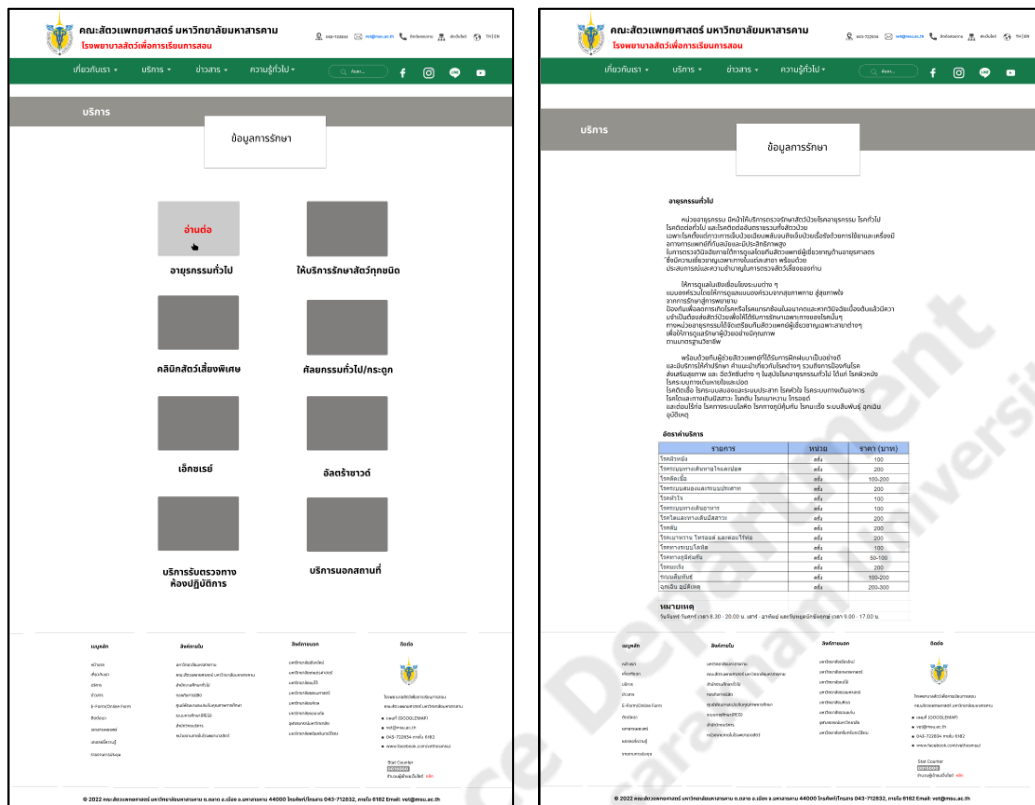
คณะสัตวแพทยศาสตร์ มหาวิทยาลัยมหาสารคาม
โรงพยาบาลสัตว์เพื่อการเรียนการสอน

เกี่ยวกับเรา บริการ ข่าวสาร ความรู้ทั่วไป

บริการ

ข้อมูลการรักษา

อ่านต่อ

อายุรกรรมทั่วไป

ให้บริการรักษาสัตว์ทุกชนิด

คลินิกสัตว์เลี้ยงพิเศษ

ศัลยกรรมทั่วไป/กระดูก

เอ็กซเรย์

อัลตร้าซาวด์

บริการรับตรวจทางห้องปฏิบัติการ

บริการนอกสถานที่

เมนูหลัก

ลิงค์ภายใน

ลิงค์ภายนอก

ติดต่อ

© 2022 คณะสัตวแพทยศาสตร์ มหาวิทยาลัยมหาสารคาม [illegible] 44000 โทรศัพท์/โทรสาร 043-712832, ภายใน 6182 Email: vet@msu.ac.th

คณะสัตวแพทยศาสตร์ มหาวิทยาลัยมหาสารคาม
โรงพยาบาลสัตว์เพื่อการเรียนการสอน

เกี่ยวกับเรา บริการ ข่าวสาร ความรู้ทั่วไป

บริการ

ข้อมูลการรักษา

อายุรกรรมทั่วไป

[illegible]

อัตราค่าบริการ

| รายการ | หน่วย | ราคา (บาท) |
|---|---|---|
| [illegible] | ครั้ง | 100 |
| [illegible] | ครั้ง | 200 |
| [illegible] | ครั้ง | 100-200 |
| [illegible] | ครั้ง | 100 |
| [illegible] | ครั้ง | 100 |
| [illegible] | ครั้ง | 100 |
| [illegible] | ครั้ง | 200 |
| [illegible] | ครั้ง | 200 |
| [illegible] | ครั้ง | 200 |
| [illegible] | ครั้ง | 200 |
| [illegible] | ครั้ง | 50-100 |
| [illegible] | ครั้ง | 200 |
| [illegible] | ครั้ง | 200 |
| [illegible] | ครั้ง | 100-200 |
| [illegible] | ครั้ง | 200-300 |

หมายเหตุ
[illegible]

เมนูหลัก

ลิงค์ภายใน

ลิงค์ภายนอก

ติดต่อ

© 2022 คณะสัตวแพทยศาสตร์ มหาวิทยาลัยมหาสารคาม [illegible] 44000 โทรศัพท์/โทรสาร 043-712832, ภายใน 6182 Email: vet@msu.ac.th